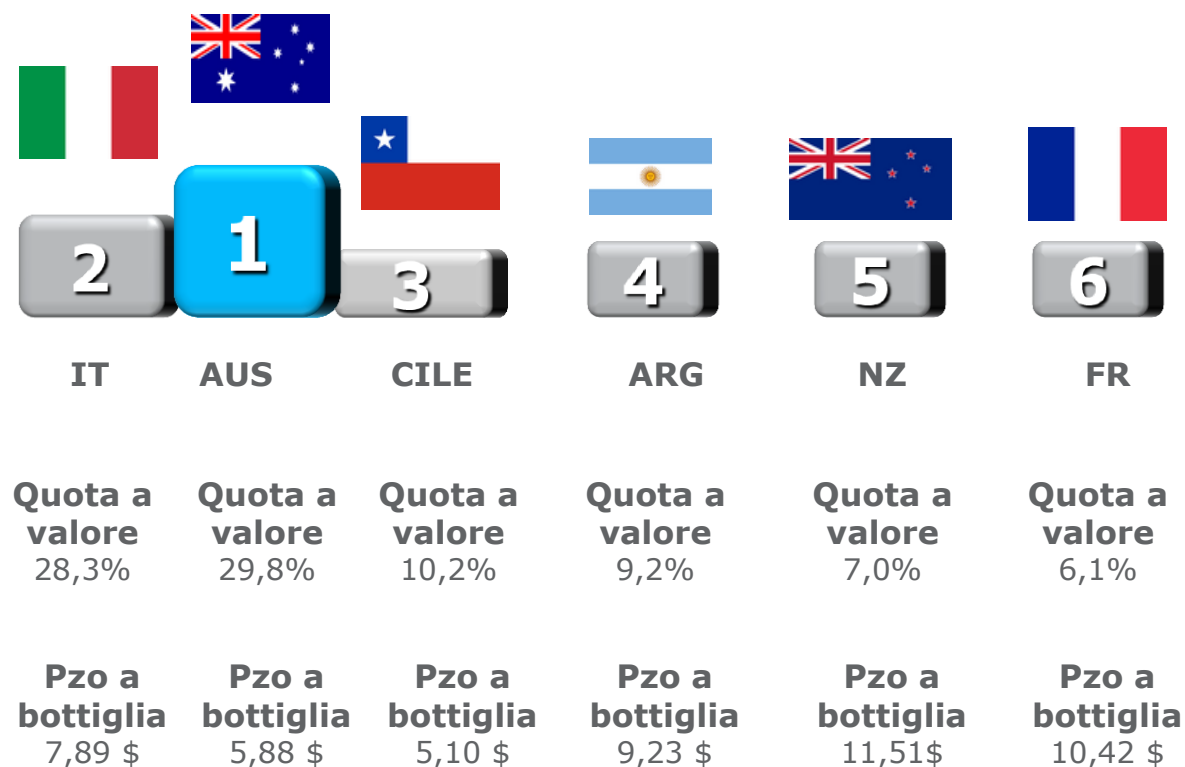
2 1 3 4 5 6

IT AUS CILE ARG NZ FR

Quota a valore 28,3%

Quota a valore 29,8%

Quota a valore 10,2%

Quota a valore 9,2%

Quota a valore 7,0%

Quota a valore 6,1%

Pzo a bottiglia 7,89 $

Pzo a bottiglia 5,88 $

Pzo a bottiglia 5,10 $

Pzo a bottiglia 9,23 $

Pzo a bottiglia 11,51$

Pzo a bottiglia 10,42 $